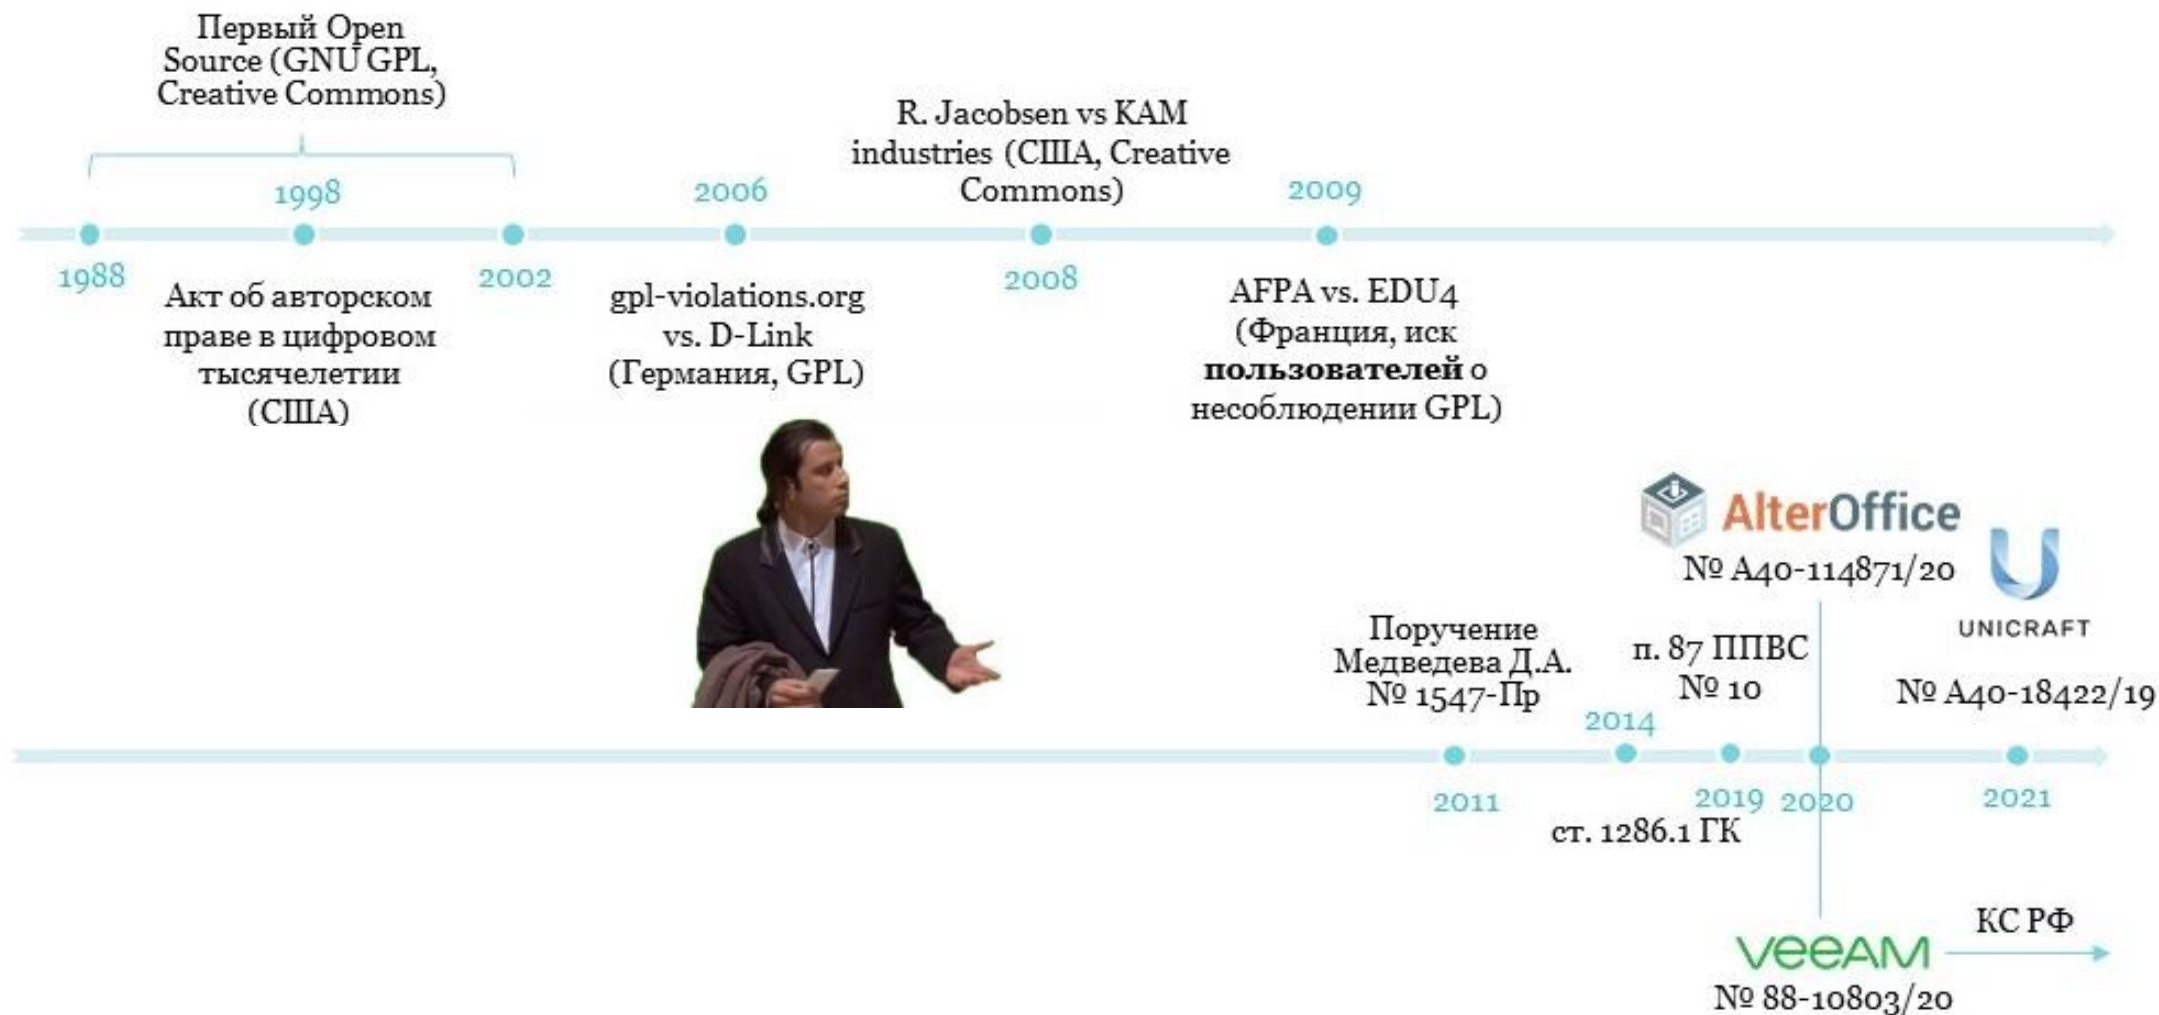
Первый Open Source (GNU GPL, Creative Commons)

1998

2006

R. Jacobsen vs KAM industries (США, Creative Commons)

2009

1988

Акт об авторском праве в цифровом тысячелетии (США)

2002

gpl-violations.org vs. D-Link (Германия, GPL)

2008

AFPA vs. EDU4 (Франция, иск **пользователей** о несоблюдении GPL)

AlterOffice

№ А40-114871/20

UNICRAFT

Поручение Медведева Д.А. № 1547-Пр

п. 87 ППВС № 10

№ А40-18422/19

2014

2011

2019

2020

2021

ст. 1286.1 ГК

КС РФ

veeAM

№ 88-10803/20